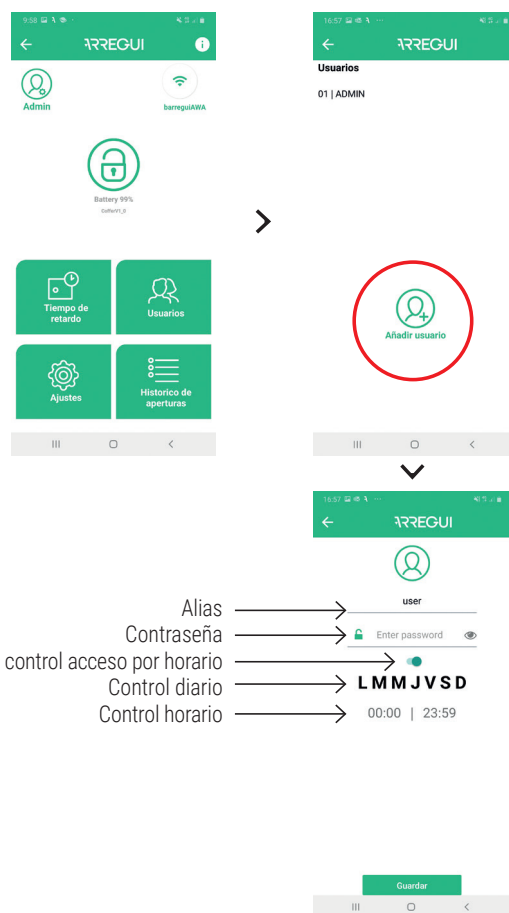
9:58

ARREGUI

Admin

barreguiAWA

Battery 99%

CoffreV1_0

Tiempo de retardo

Usuarios

Ajustes

Historico de aperturas

16:57

ARREGUI

Usuarios

01 | ADMIN

Añadir usuario

16:57

ARREGUI

Alias

user

Contraseña

Enter password

control acceso por horario

Control diario

L M M J V S D

Control horario

00:00 | 23:59

Guardar